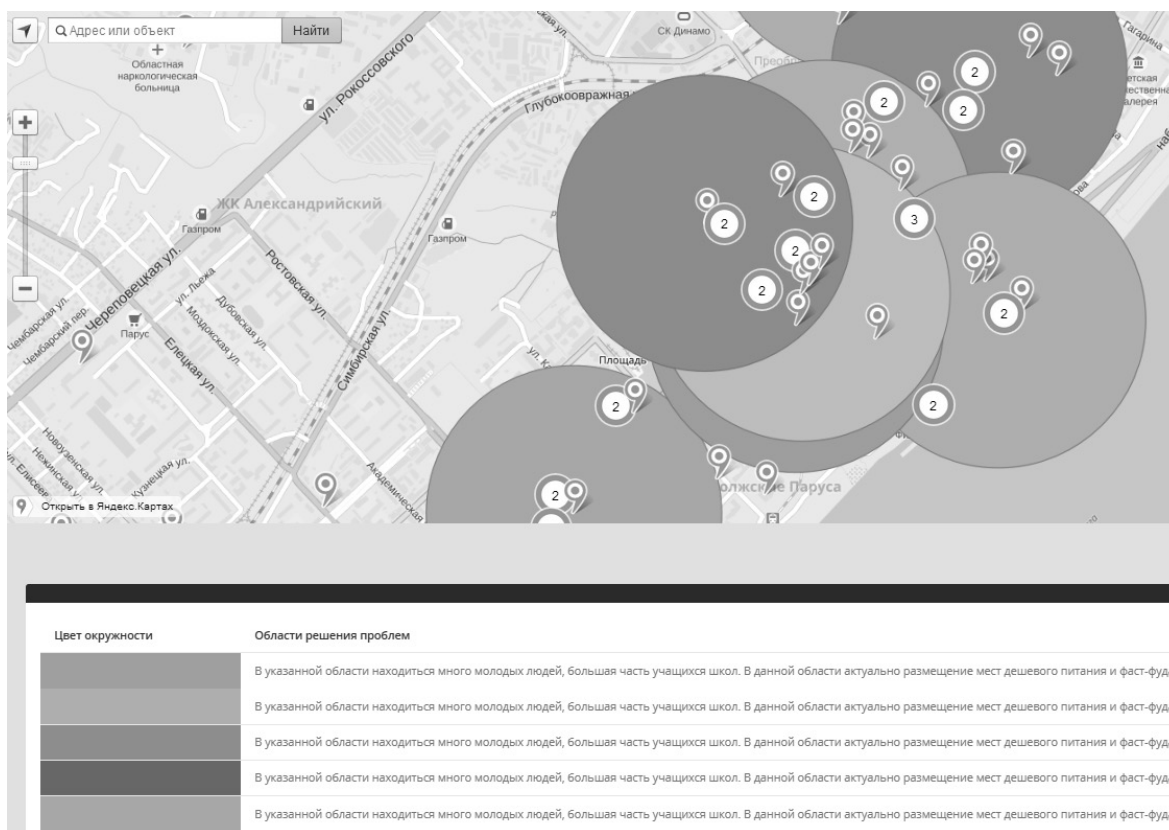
Адрес или объект
Найти
Областная наркологическая больница
ул. Рокоссовского
СК Динамо
Глубокоовражная
Гагарина
ЖК Александрийский
Газпром
Газпром
Череповецкая ул.
Ростовская ул.
ул. Лыжа
Дубовская ул.
Моздокская ул.
Чембарская ул.
Чембарский пер.
Парус
Елецкая ул.
Симбирская ул.
Площадь
Новоузенская ул.
Нежинская ул.
Кузнецкая ул.
Академическая
Волжские Паруса
2
2
2
2
2
2
3
2
2
2
2
Открыть в Яндекс.Картах

| Цвет окружности | Области решения проблем |
|---|---|
| | В указанной области находиться много молодых людей, большая часть учащихся школ. В данной области актуально размещение мест дешевого питания и фаст-фуд |
| | В указанной области находиться много молодых людей, большая часть учащихся школ. В данной области актуально размещение мест дешевого питания и фаст-фуд |
| | В указанной области находиться много молодых людей, большая часть учащихся школ. В данной области актуально размещение мест дешевого питания и фаст-фуд |
| | В указанной области находиться много молодых людей, большая часть учащихся школ. В данной области актуально размещение мест дешевого питания и фаст-фуд |
| | В указанной области находиться много молодых людей, большая часть учащихся школ. В данной области актуально размещение мест дешевого питания и фаст-фуд |